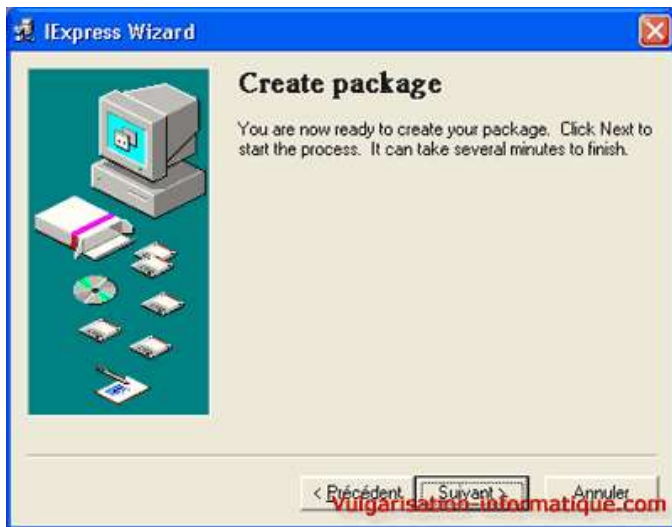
IExpress Wizard

Create package

You are now ready to create your package. Click Next to start the process. It can take several minutes to finish.

< Précédent

Suivant >

Annuler

Vulgarisation-informatique.com